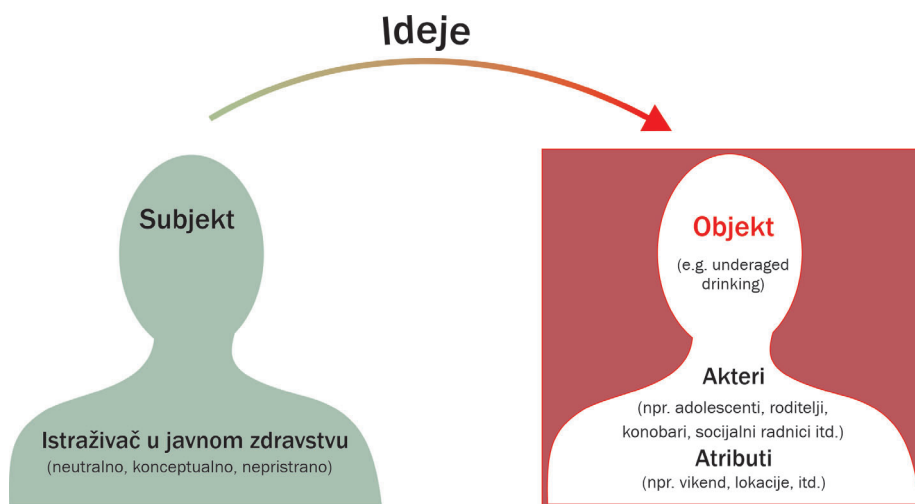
Ideje

Subjekt

Istraživač u javnom zdravstvu
(neutralno, konceptualno, nepristrano)

Objekt
(e.g. underaged drinking)

Akteri
(npr. adolescenti, roditelji, konobari, socijalni radnici itd.)

Atributi
(npr. vikend, lokacije, itd.)